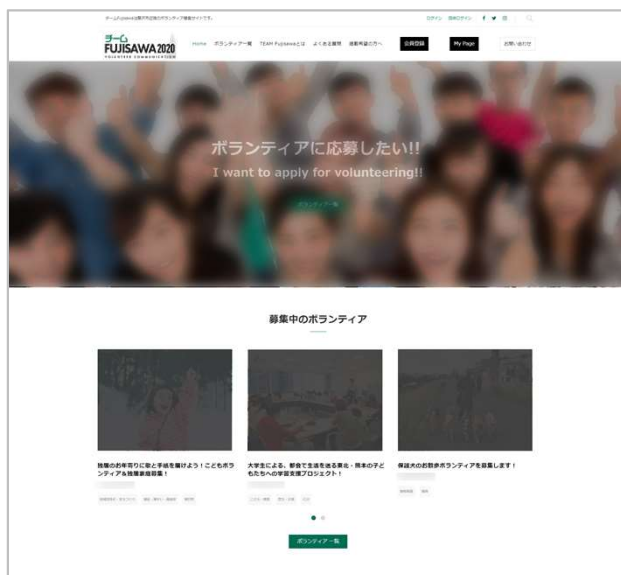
チームFujisawaは藤沢市近隣のボランティア募集サイトです。 ログイン 新規ログイン

チーム FUJISAWA 2020 VOLUNTEER COMMUNICATION

Home ボランティア一覧 TEAM Fujisawaとは よくある質問 活動希望の方へ 会員登録 My Page お問い合わせ

ボランティアに応募したい!!
I want to apply for volunteering!!

ボランティア一覧

募集中のボランティア

独居のお年寄りに愛と手紙を届けよう！こどもボランティア＆独居者募集！

大学生による、都会で生活を送る東北・熊本の子どもたちへの学習支援プロジェクト！

保護犬のお散歩ボランティアを募集します！

ボランティア一覧